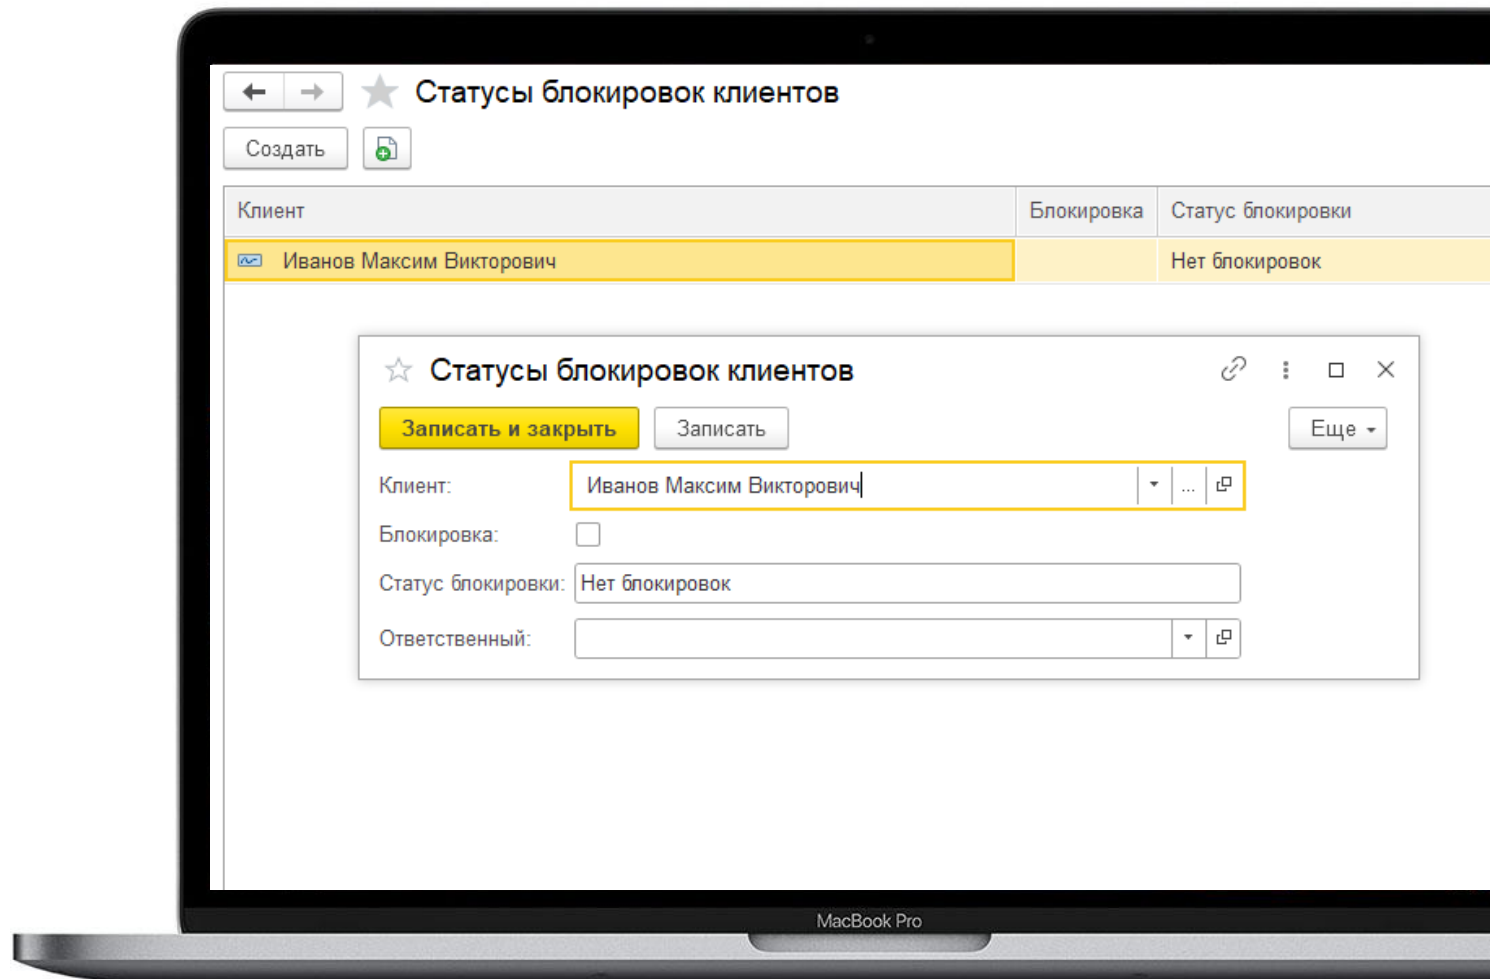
Статусы блокировок клиентов

Создать

| Клиент | Блокировка | Статус блокировки |
|---|---|---|
| Иванов Максим Викторович | | Нет блокировок |

Статусы блокировок клиентов

Записать и закрыть

Записать

Еще

Клиент: Иванов Максим Викторович

Блокировка:

Статус блокировки: Нет блокировок

Ответственный:

MacBook Pro